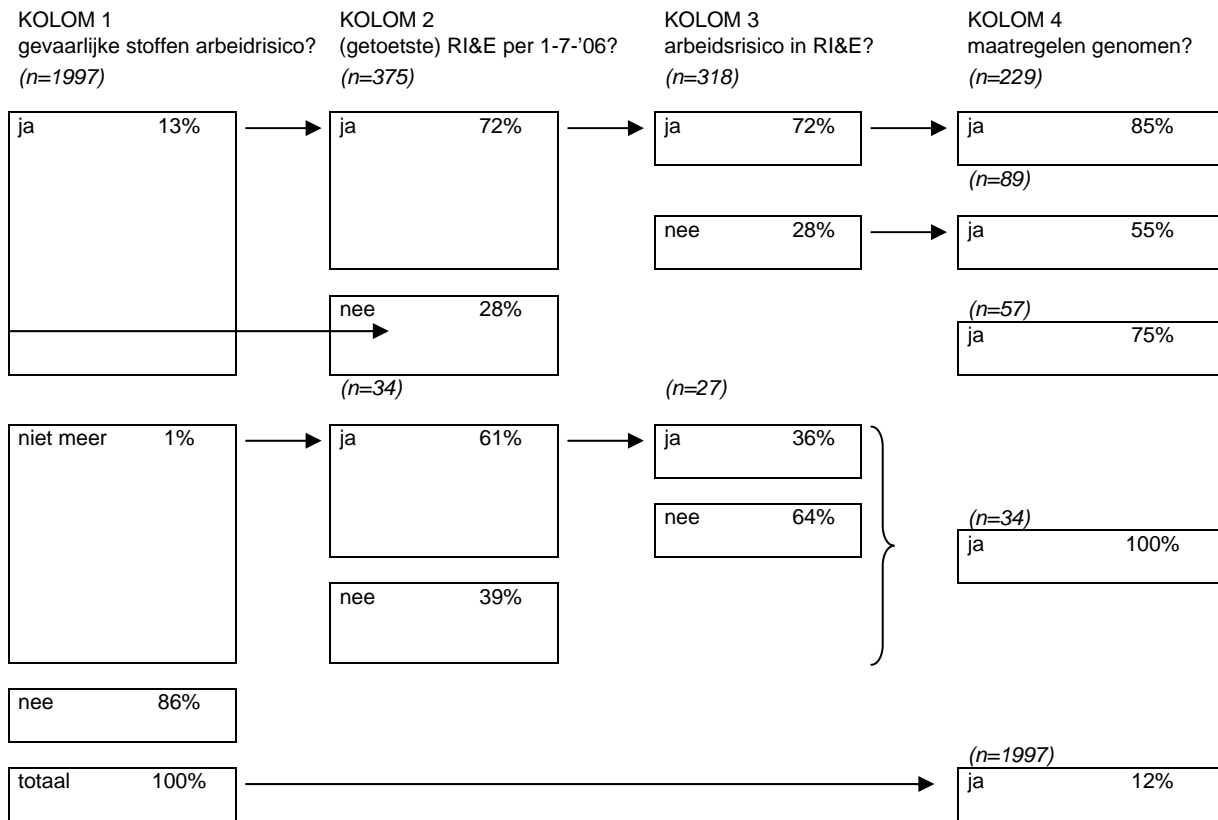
KOLOM 1
gevaarlijke stoffen arbeidrisico?
(n=1997)

KOLOM 2
(getoetste) RI&E per 1-7-'06?
(n=375)

KOLOM 3
arbeidsrisico in RI&E?
(n=318)

KOLOM 4
maatregelen genomen?
(n=229)

ja 13%

ja 72%

ja 72%

ja 85%

(n=89)

nee 28%

ja 55%

nee 28%

(n=57)

ja 75%

(n=34)

(n=27)

niet meer 1%

ja 61%

ja 36%

nee 64%

(n=34)

ja 100%

nee 39%

nee 86%

(n=1997)

totaal 100%

ja 12%